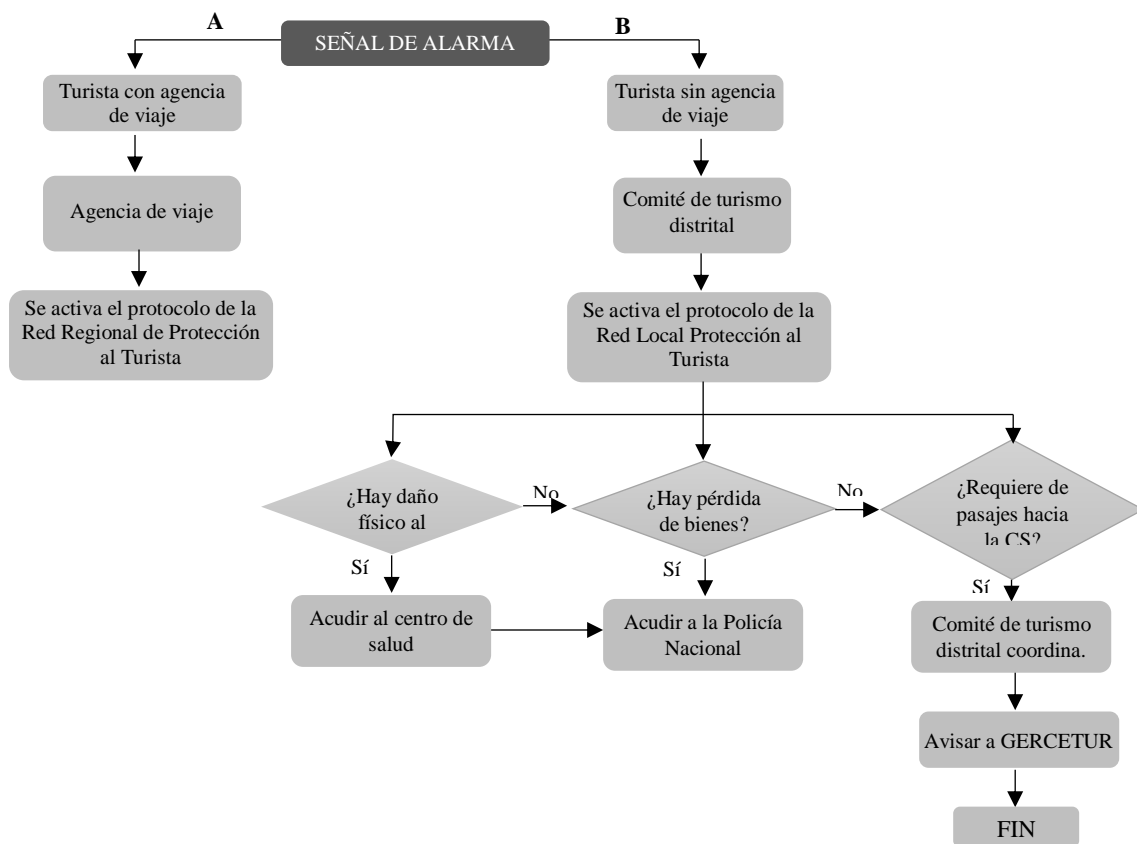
A

SEÑAL DE ALARMA

B

Turista con agencia de viaje

Agencia de viaje

Se activa el protocolo de la Red Regional de Protección al Turista

Turista sin agencia de viaje

Comité de turismo distrital

Se activa el protocolo de la Red Local Protección al Turista

¿Hay daño físico al

No

¿Hay pérdida de bienes?

No

¿Requiere de pasajes hacia la CS?

Sí

Acudir al centro de salud

Sí

Acudir a la Policía Nacional

Sí

Comité de turismo distrital coordina.

Avisar a GERCETUR

FIN